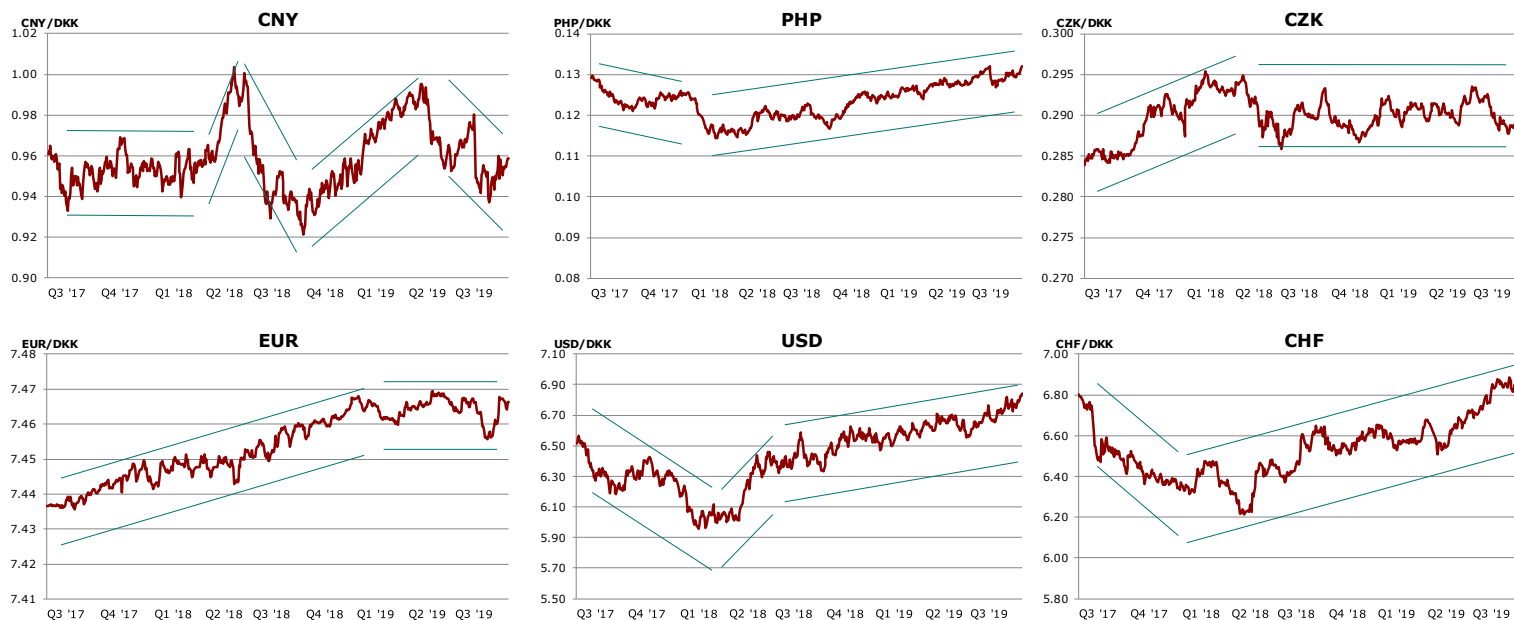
CNY/DKK
CNY
1.02
1.00
0.98
0.96
0.94
0.92
0.90
Q3 '17 Q4 '17 Q1 '18 Q2 '18 Q3 '18 Q4 '18 Q1 '19 Q2 '19 Q3 '19

PHP/DKK
PHP
0.14
0.13
0.12
0.11
0.10
0.09
0.08
Q3 '17 Q4 '17 Q1 '18 Q2 '18 Q3 '18 Q4 '18 Q1 '19 Q2 '19 Q3 '19

CZK/DKK
CZK
0.300
0.295
0.290
0.285
0.280
0.275
0.270
Q3 '17 Q4 '17 Q1 '18 Q2 '18 Q3 '18 Q4 '18 Q1 '19 Q2 '19 Q3 '19

EUR/DKK
EUR
7.48
7.47
7.46
7.45
7.44
7.43
7.42
7.41
Q3 '17 Q4 '17 Q1 '18 Q2 '18 Q3 '18 Q4 '18 Q1 '19 Q2 '19 Q3 '19

USD/DKK
USD
7.10
6.90
6.70
6.50
6.30
6.10
5.90
5.70
5.50
Q3 '17 Q4 '17 Q1 '18 Q2 '18 Q3 '18 Q4 '18 Q1 '19 Q2 '19 Q3 '19

CHF/DKK
CHF
7.00
6.80
6.60
6.40
6.20
6.00
5.80
Q3 '17 Q4 '17 Q1 '18 Q2 '18 Q3 '18 Q4 '18 Q1 '19 Q2 '19 Q3 '19